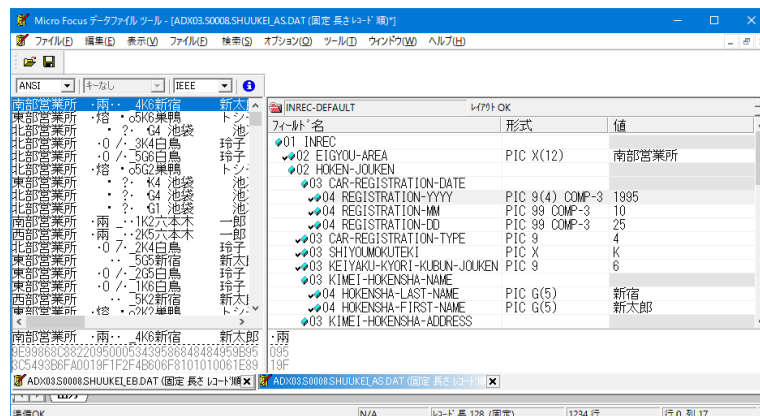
Micro Focus データファイル ツール - [ADX03.S0008.SHUUKEI_AS.DAT (固定 長さ ﾚｺｰﾄﾞ 順)*]
ファイル(F) 編集(E) 表示(V) ファイル(F) 検索(S) オプション(O) ツール(T) ウィンドウ(W) ヘルプ(H)

ANSI | ｷｰなし | IEEE

南部営業所 ･両･･ 4K6新宿 新太
東部営業所 ･熔 ･ o5K6巣鴨 ﾄｼ
北部営業所 ･ ?･ G4 池袋 池
北部営業所 ･0 /･ 3K4白鳥 玲子
北部営業所 ･0 /･ 5G6白鳥 玲子
東部営業所 ･熔 ･ o5G2巣鴨 ﾄｼ
北部営業所 ･ ?･ K4 池袋 池
北部営業所 ･ ?･ G4 池袋 池
北部営業所 ･ ?･ G1 池袋 池
南部営業所 ･両 ･ 1K2六本木 一郎
西部営業所 ･両 ･ 2K5六本木 一郎
北部営業所 ･0 /･ 2K4白鳥 玲子
南部営業所 ･･ 5G5新宿 新太
北部営業所 ･0 /･ 2G5白鳥 玲子
北部営業所 ･0 /･ 1K6白鳥 玲子
南部営業所 ･･ 5K2新宿 新太
東部営業所 ･熔 ･ o2K2巣鴨 ﾄｼ

南部営業所 ･両･･ 4K6新宿 新太郎 ･両
9E99868C88220950005343958684848495​9B95 095
8C5493B6FA0019F1F2F4B606F8101010061E89 19F

INREC-DEFAULT ﾚｲｱｳﾄ OK

| ﾌｨｰﾙﾄﾞ名 | 形式 | 値 |
|---|---|---|
| 01 INREC | | |
| 02 EIGYOU-AREA | PIC X(12) | 南部営業所 |
| 02 HOKEN-JOUKEN | | |
| 03 CAR-REGISTRATION-DATE | | |
| 04 REGISTRATION-YYYY | PIC 9(4) COMP-3 | 1995 |
| 04 REGISTRATION-MM | PIC 99 COMP-3 | 10 |
| 04 REGISTRATION-DD | PIC 99 COMP-3 | 25 |
| 03 CAR-REGISTRATION-TYPE | PIC 9 | 4 |
| 03 SHIYOUMOKUTEKI | PIC X | K |
| 03 KEIYAKU-KYORI-KUBUN-JOUKEN | PIC 9 | 6 |
| 03 KIMEI-HOKENSHA-NAME | | |
| 04 HOKENSHA-LAST-NAME | PIC G(5) | 新宿 |
| 04 HOKENSHA-FIRST-NAME | PIC G(5) | 新太郎 |
| 03 KIMEI-HOKENSHA-ADDRESS | | |

ADX03.S0008.SHUUKEI_EB.DAT (固定 長さ ﾚｺｰﾄﾞ順) | ADX03.S0008.SHUUKEI_AS.DAT (固定 長さ ﾚｺｰﾄﾞ

準備OK N/A ﾚｺｰﾄﾞ長 128 (固定) 1234 行 行 0, 列 17